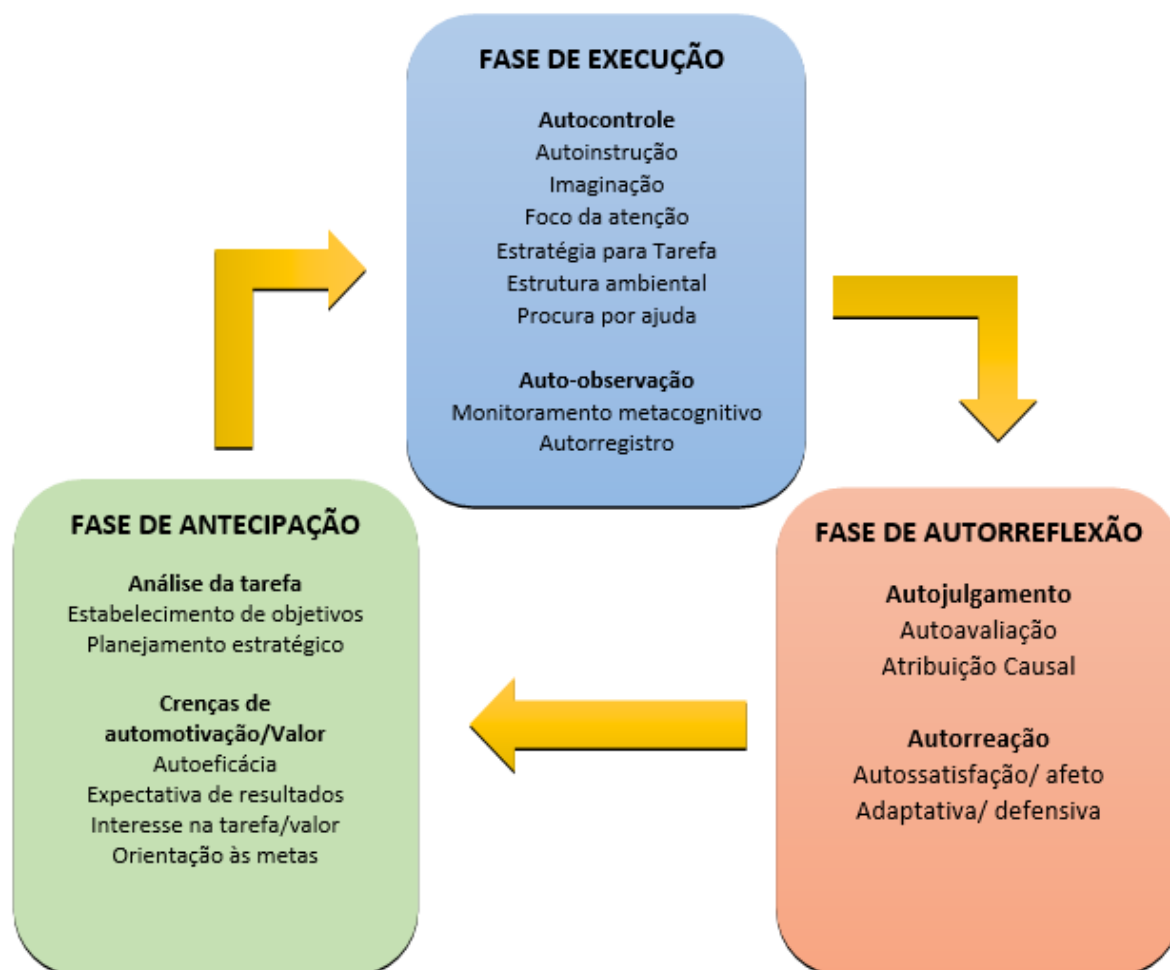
FASE DE EXECUÇÃO

Autocontrole
Autoinstrução
Imaginação
Foco da atenção
Estratégia para Tarefa
Estrutura ambiental
Procura por ajuda

Auto-observação
Monitoramento metacognitivo
Autorregistro

FASE DE ANTECIPAÇÃO

Análise da tarefa
Estabelecimento de objetivos
Planejamento estratégico

Crenças de automotivação/Valor
Autoeficácia
Expectativa de resultados
Interesse na tarefa/valor
Orientação às metas

FASE DE AUTORREFLEXÃO

Autojulgamento
Autoavaliação
Atribuição Causal

Autorreação
Autossatisfação/ afeto
Adaptativa/ defensiva